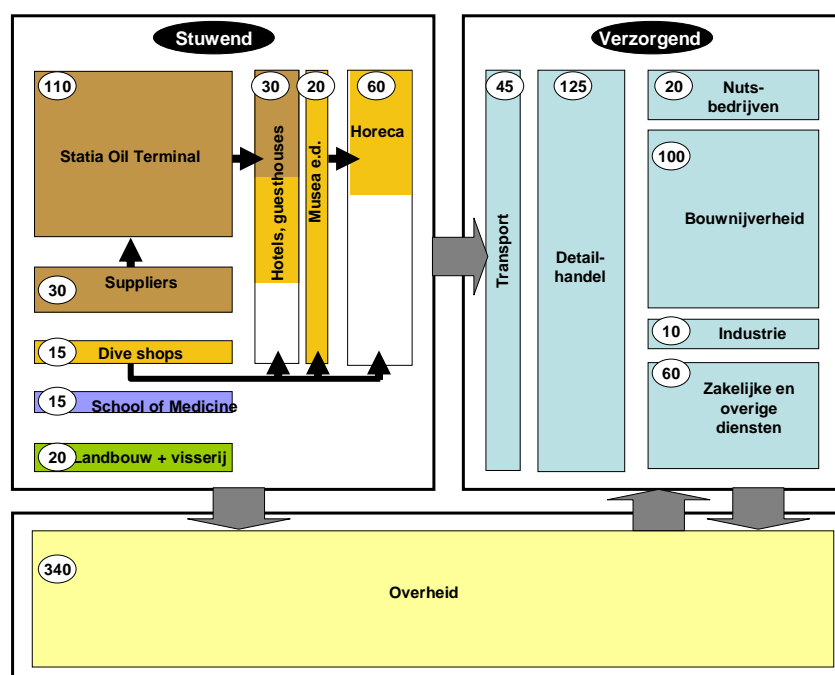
Stuwend

110
Statia Oil Terminal

30
Hotels, guesthouses

20
Musea e.d.

60
Horeca

30
Suppliers

15
Dive shops

15
School of Medicine

20
Landbouw + visserij

Verzorgend

45
Transport

125
Detail-handel

20
Nuts-bedrijven

100
Bouwnijverheid

10
Industrie

60
Zakelijke en overige diensten

340
Overheid